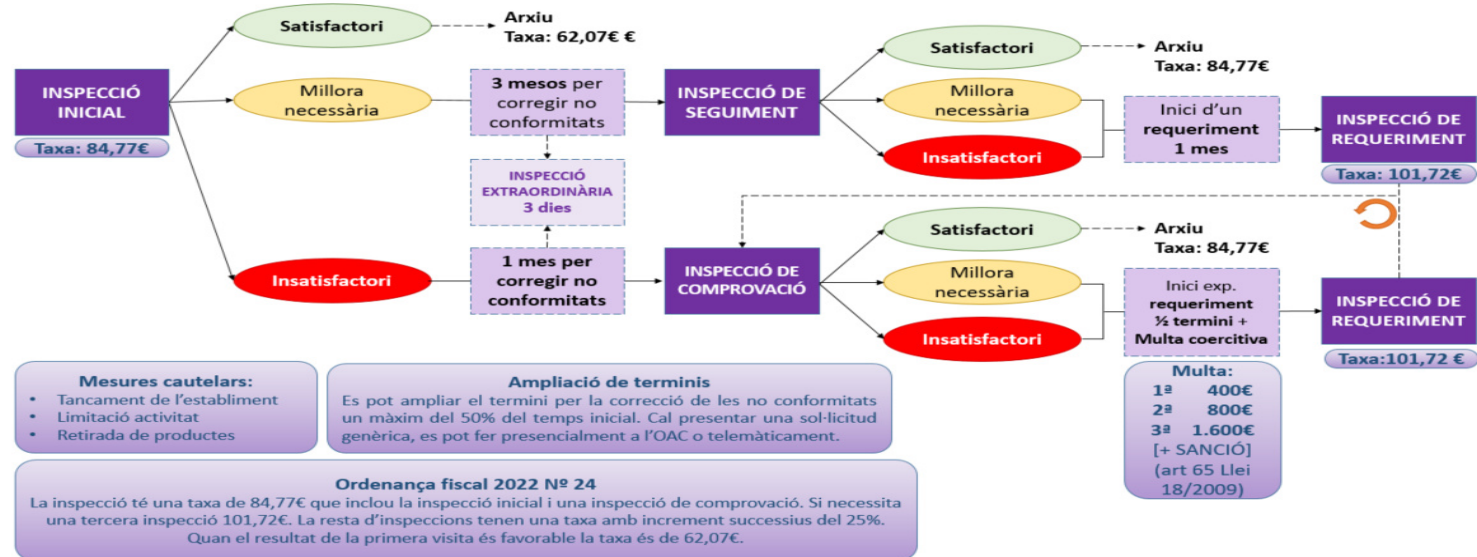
INSPECCIÓ INICIAL
Taxa: 84,77€

Satisfactori
Arxiu
Taxa: 62,07€ €

Millora necessària
3 mesos per corregir no conformitats

INSPECCIÓ EXTRAORDINÀRIA
3 dies

Insatisfactori
1 mes per corregir no conformitats

INSPECCIÓ DE SEGUIMENT
Satisfactori
Arxiu
Taxa: 84,77€
Millora necessària
Insatisfactori
Inici d'un requeriment 1 mes
INSPECCIÓ DE REQUERIMENT
Taxa: 101,72€

INSPECCIÓ DE COMPROVACIÓ
Satisfactori
Arxiu
Taxa: 84,77€
Millora necessària
Insatisfactori
Inici exp. requeriment ½ termini + Multa coercitiva
INSPECCIÓ DE REQUERIMENT
Taxa:101,72 €

Multa:
1ª 400€
2ª 800€
3ª 1.600€
[+ SANCIÓ]
(art 65 Llei 18/2009)

Mesures cautelars:
• Tancament de l'establiment
• Limitació activitat
• Retirada de productes

Ampliació de terminis
Es pot ampliar el termini per la correcció de les no conformitats un màxim del 50% del temps inicial. Cal presentar una sol·licitud genèrica, es pot fer presencialment a l'OAC o telemàticament.

Ordenança fiscal 2022 Nº 24
La inspecció té una taxa de 84,77€ que inclou la inspecció inicial i una inspecció de comprovació. Si necessita una tercera inspecció 101,72€. La resta d'inspeccions tenen una taxa amb increment successius del 25%. Quan el resultat de la primera visita és favorable la taxa és de 62,07€.